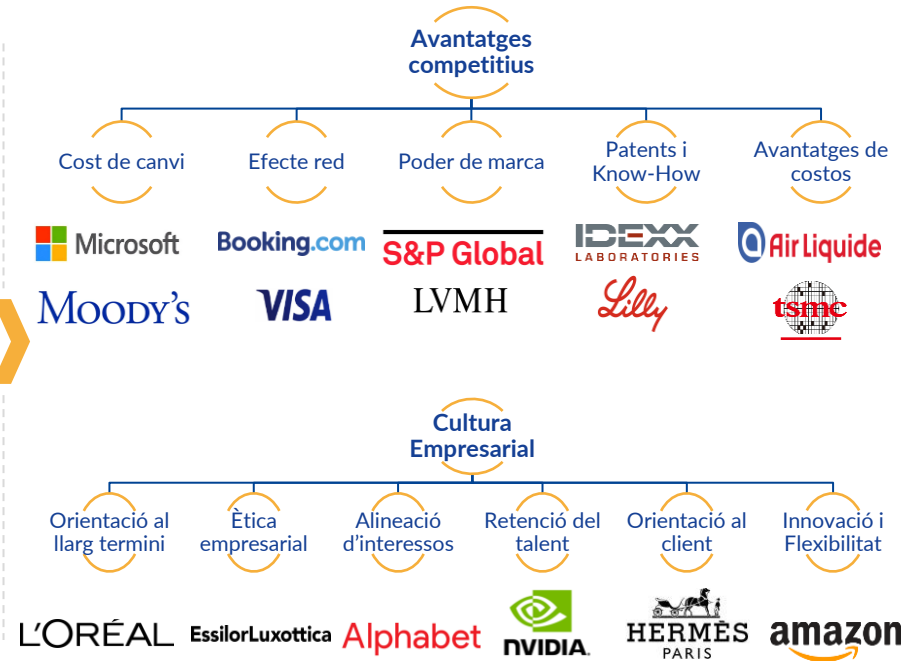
Avantatges competitius

Cost de canvi

Efecte red

Poder de marca

Patents i Know-How

Avantatges de costos

Microsoft

Booking.com

S&P Global

IDEXX LABORATORIES

Air Liquide

MOODY'S

VISA

LVMH

Lilly

tsmc

Cultura Empresarial

Orientació al llarg termini

Ètica empresarial

Alineació d'interessos

Retenció del talent

Orientació al client

Innovació i Flexibilitat

L'ORÉAL

EssilorLuxottica

Alphabet

NVIDIA.

HERMÈS PARIS

amazon